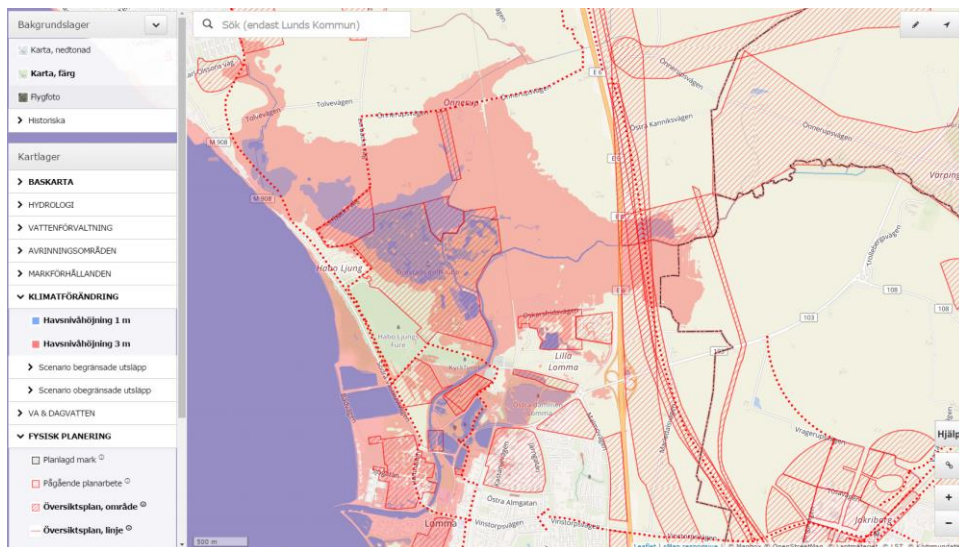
Bakgrundslager

Karta, nedtonad

Karta, färg

Flygfoto

Historiska

Kartlager

BASKARTA

HYDROLOGI

VATTENFÖRVALTNING

AVRINNINGSOMRÅDEN

MARKFÖRHÅLLANDEN

KLIMATFÖRÄNDRING

Havsnivåhöjning 1 m

Havsnivåhöjning 3 m

Scenario begränsade utsläpp

Scenario obegränsade utsläpp

VA & DAGVATTEN

FYSISK PLANERING

Planlagd mark

Pågående planarbete

Översiktsplan, område

Översiktsplan, linje

Sök (endast Lunds Kommun)

Tolvevägen

Önnerup

Östra Kamniksvägen

Önnerupsvägen

Vörping

E6

M 908

Habo Ljung

Habo Ljung fure

Lilla Lomma

Östra Almgatan

Vinstorpsvägen

Lomma

Jakriborg

Vragerupsvägen

108

103

Hjälp

500 m

Leaflet